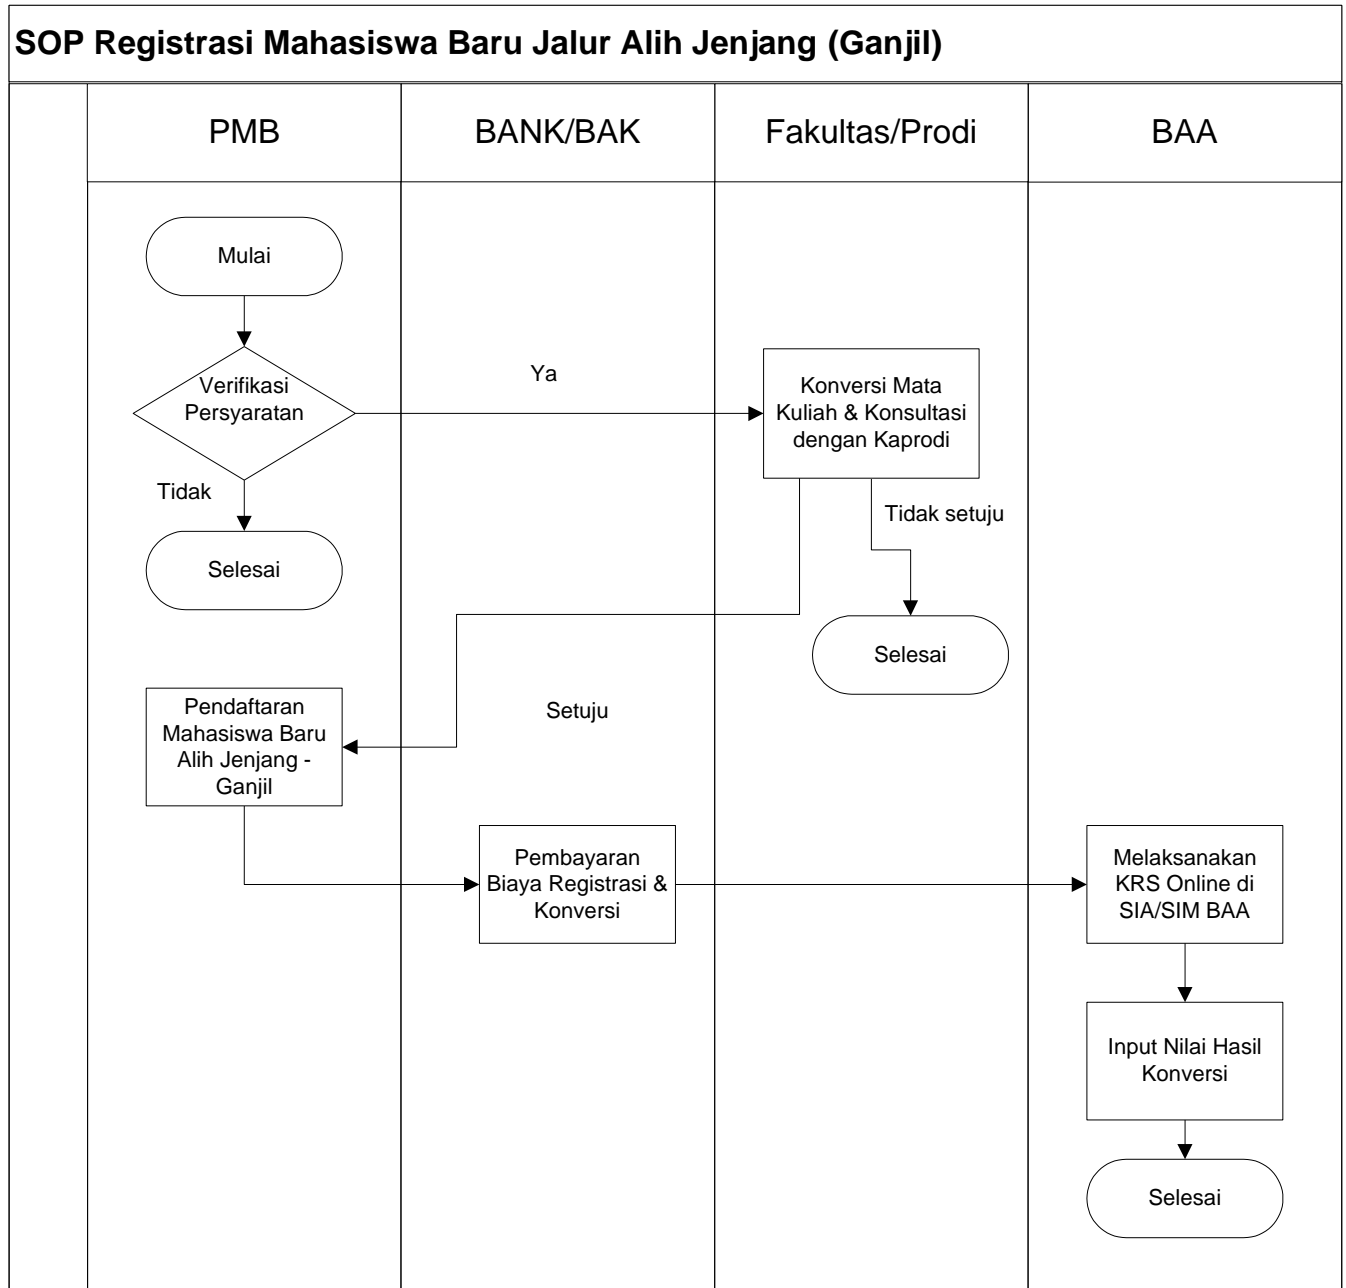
SOP Registrasi Mahasiswa Baru Jalur Alih Jenjang (Ganjil)

PMB

BANK/BAK

Fakultas/Prodi

BAA

Mulai

Verifikasi Persyaratan

Ya

Konversi Mata Kuliah & Konsultasi dengan Kaprodi

Tidak

Selesai

Tidak setuju

Selesai

Setuju

Pendaftaran Mahasiswa Baru Alih Jenjang - Ganjil

Pembayaran Biaya Registrasi & Konversi

Melaksanakan KRS Online di SIA/SIM BAA

Input Nilai Hasil Konversi

Selesai